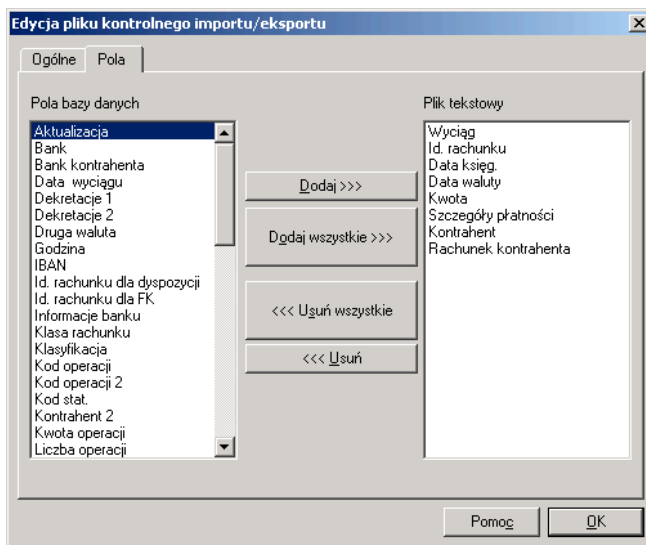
Edycja pliku kontrolnego importu/eksportu

Ogólne
Pola

Pola bazy danych

Aktualizacja
Bank
Bank kontrahenta
Data wyciągu
Dekretacje 1
Dekretacje 2
Druga waluta
Godzina
IBAN
Id. rachunku dla dyspozycji
Id. rachunku dla FK
Informacje banku
Klasa rachunku
Klasyfikacja
Kod operacji
Kod operacji 2
Kod stat.
Kontrahent 2
Kwota operacji
Liczba operacji

Dodaj >>>
Dodaj wszystkie >>>
<<< Usuń wszystkie
<<< Usuń

Plik tekstowy

Wyciąg
Id. rachunku
Data księg.
Data waluty
Kwota
Szczegóły płatności
Kontrahent
Rachunek kontrahenta

Pomoc
OK